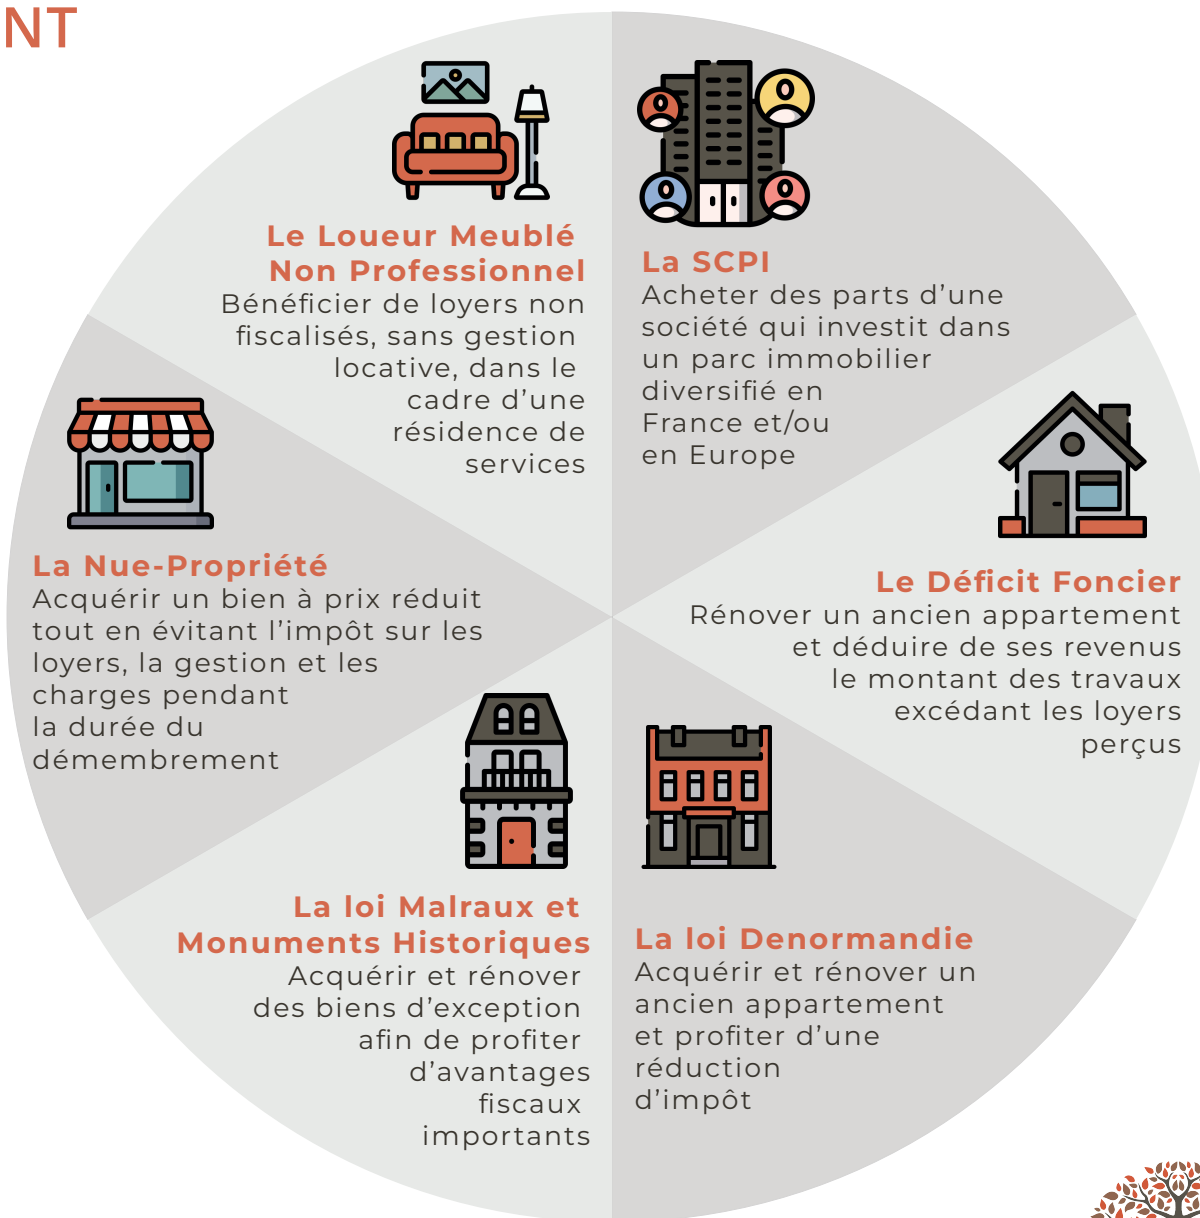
NT

Le Loueur Meublé Non Professionnel
Bénéficier de loyers non fiscalisés, sans gestion locative, dans le cadre d'une résidence de services

La SCPI
Acheter des parts d'une société qui investit dans un parc immobilier diversifié en France et/ou en Europe

La Nue-Propriété
Acquérir un bien à prix réduit tout en évitant l'impôt sur les loyers, la gestion et les charges pendant la durée du démembrement

Le Déficit Foncier
Rénover un ancien appartement et déduire de ses revenus le montant des travaux excédant les loyers perçus

La loi Malraux et Monuments Historiques
Acquérir et rénover des biens d'exception afin de profiter d'avantages fiscaux importants

La loi Denormandie
Acquérir et rénover un ancien appartement et profiter d'une réduction d'impôt